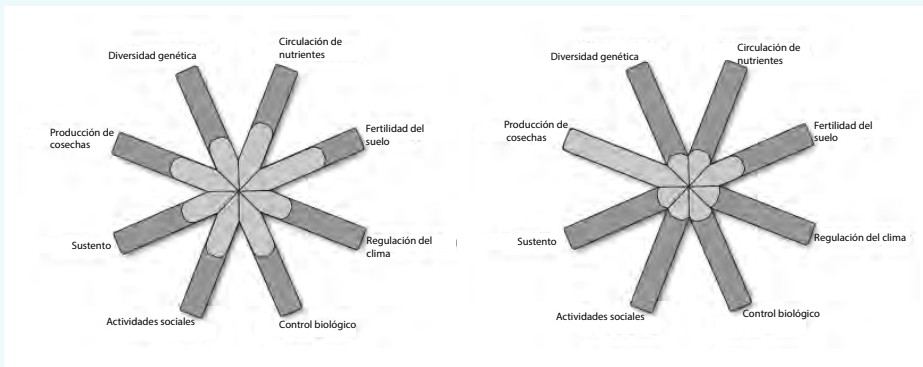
Diversidad genética

Circulación de nutrientes

Producción de cosechas

Fertilidad del suelo

Sustento

Regulación del clima

Actividades sociales

Control biológico

Diversidad genética

Circulación de nutrientes

Producción de cosechas

Fertilidad del suelo

Sustento

Regulación del clima

Actividades sociales

Control biológico